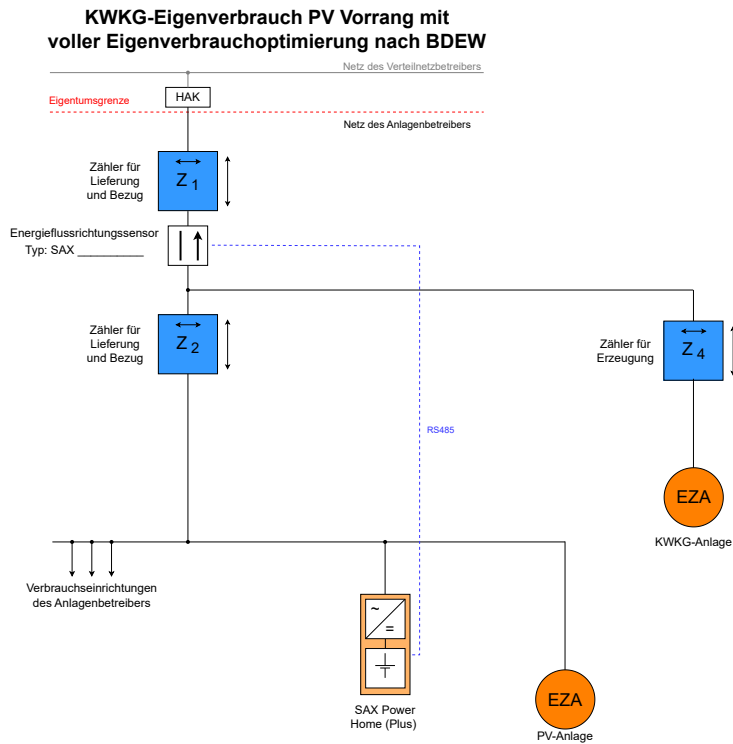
KWKG-Eigenverbrauch PV Vorrang mit voller Eigenverbrauchoptimierung nach BDEW

Netz des Verteilnetzbetreibers

Eigentumsgrenze

HAK

Netz des Anlagenbetreibers

Zähler für Lieferung und Bezug

$Z_1$

Energieflussrichtungssensor
Typ: SAX __________

Zähler für Lieferung und Bezug

$Z_2$

Zähler für Erzeugung

$Z_4$

RS485

EZA

KWKG-Anlage

Verbrauchseinrichtungen des Anlagenbetreibers

~
=

SAX Power Home (Plus)

EZA

PV-Anlage